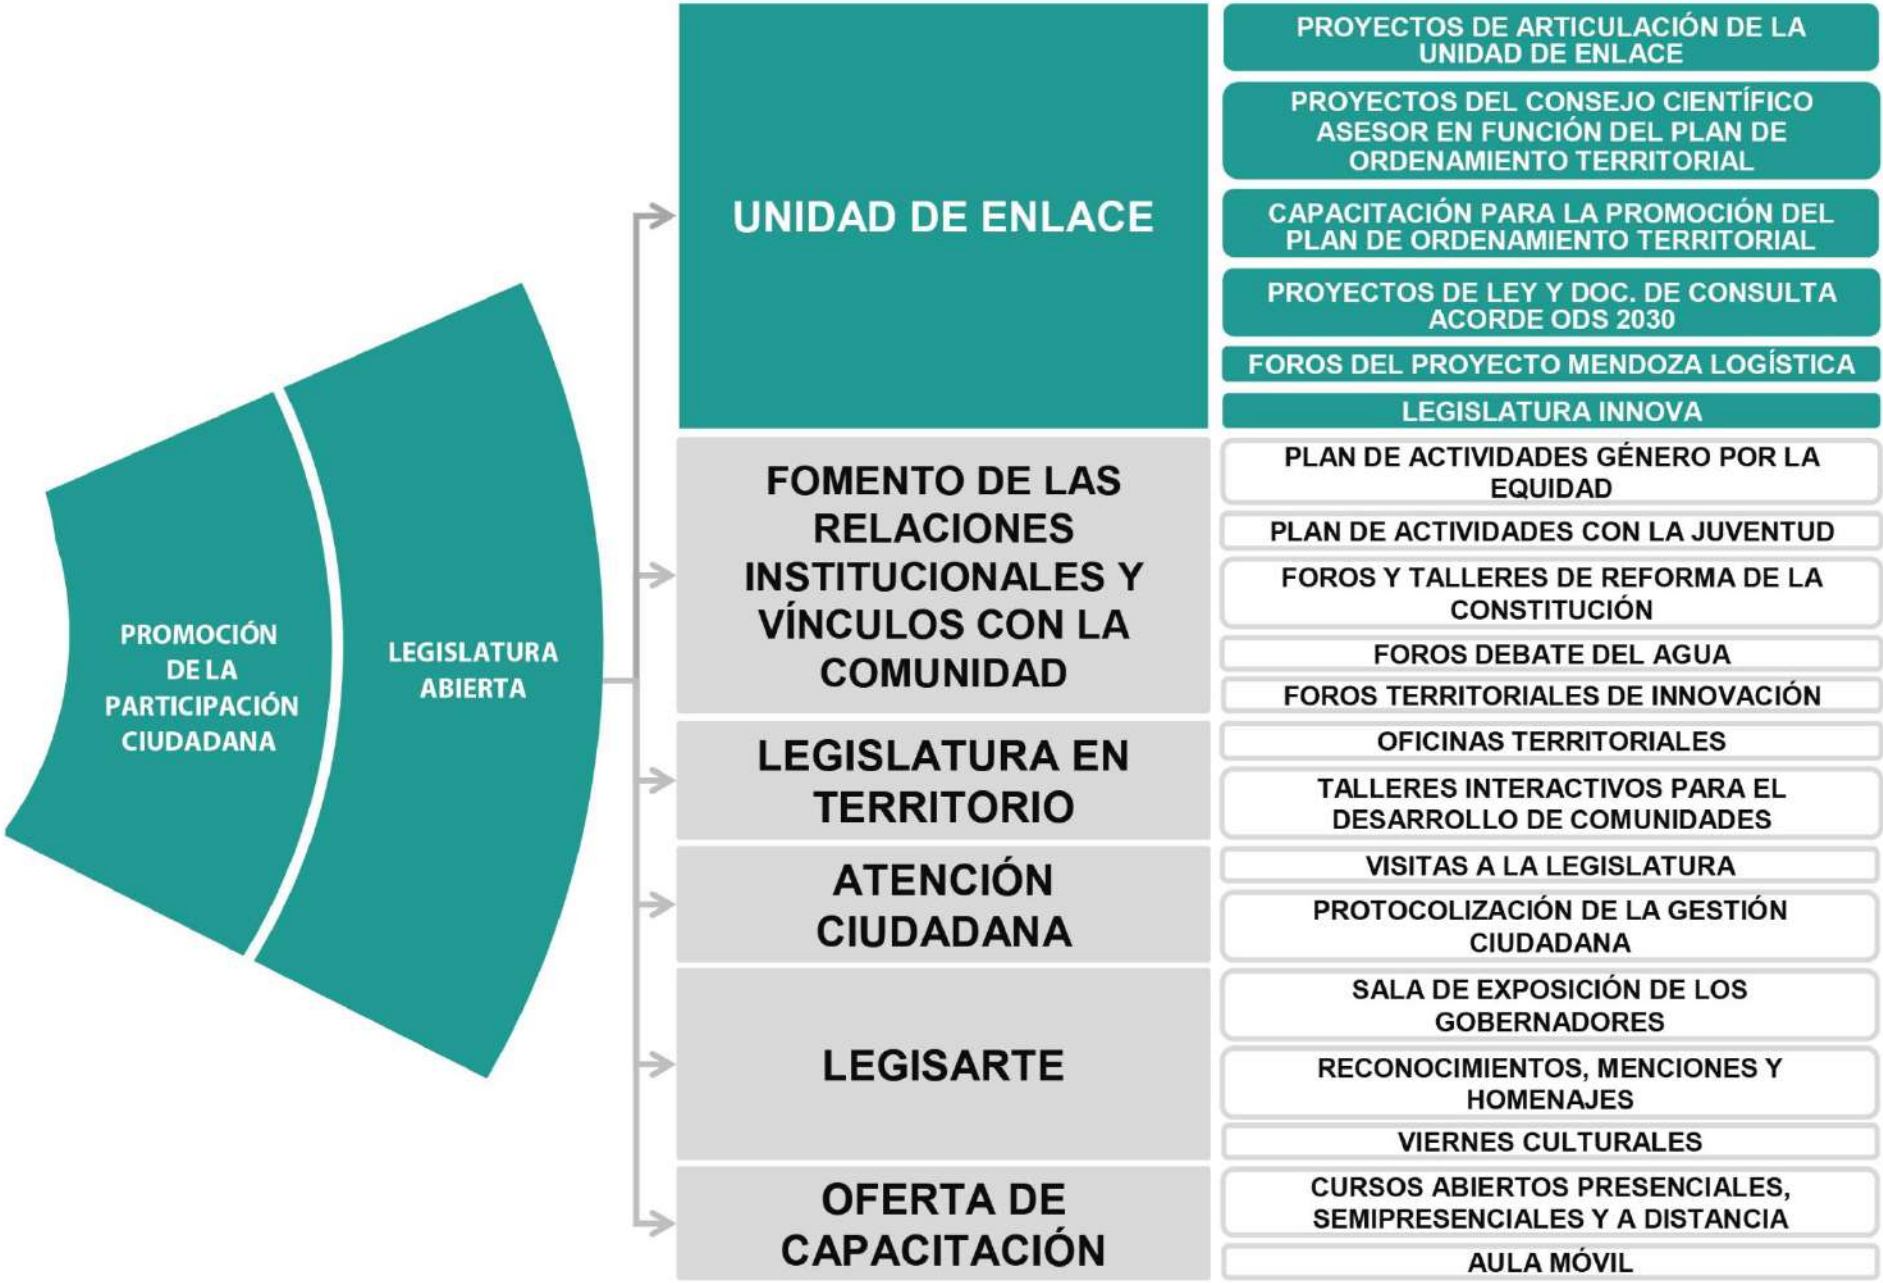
PROMOCIÓN DE LA PARTICIPACIÓN CIUDADANA

LEGISLATURA ABIERTA

UNIDAD DE ENLACE

PROYECTOS DE ARTICULACIÓN DE LA UNIDAD DE ENLACE

PROYECTOS DEL CONSEJO CIENTÍFICO ASESOR EN FUNCIÓN DEL PLAN DE ORDENAMIENTO TERRITORIAL

CAPACITACIÓN PARA LA PROMOCIÓN DEL PLAN DE ORDENAMIENTO TERRITORIAL

PROYECTOS DE LEY Y DOC. DE CONSULTA ACORDE ODS 2030

FOROS DEL PROYECTO MENDOZA LOGÍSTICA

LEGISLATURA INNOVA

FOMENTO DE LAS RELACIONES INSTITUCIONALES Y VÍNCULOS CON LA COMUNIDAD

PLAN DE ACTIVIDADES GÉNERO POR LA EQUIDAD

PLAN DE ACTIVIDADES CON LA JUVENTUD

FOROS Y TALLERES DE REFORMA DE LA CONSTITUCIÓN

FOROS DEBATE DEL AGUA

FOROS TERRITORIALES DE INNOVACIÓN

LEGISLATURA EN TERRITORIO

OFICINAS TERRITORIALES

TALLERES INTERACTIVOS PARA EL DESARROLLO DE COMUNIDADES

ATENCIÓN CIUDADANA

VISITAS A LA LEGISLATURA

PROTOCOLIZACIÓN DE LA GESTIÓN CIUDADANA

LEGISARTE

SALA DE EXPOSICIÓN DE LOS GOBERNADORES

RECONOCIMIENTOS, MENCIONES Y HOMENAJES

VIERNES CULTURALES

OFERTA DE CAPACITACIÓN

CURSOS ABIERTOS PRESENCIALES, SEMIPRESENCIALES Y A DISTANCIA

AULA MÓVIL